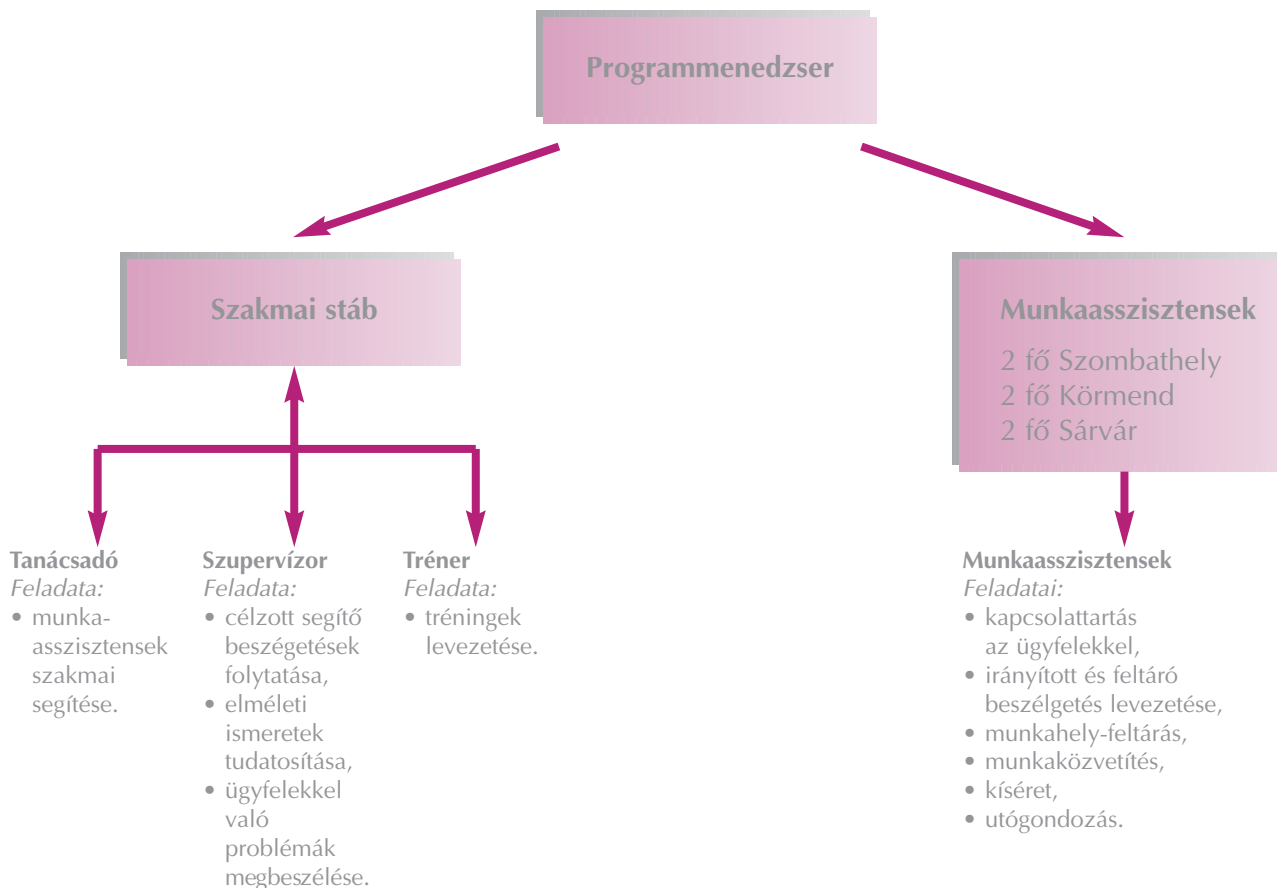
Programmenedzser

Szakmai stáb

Munkaasszisztensek
2 fő Szombathely
2 fő Körmend
2 fő Sárvár

Tanácsadó
Feladata:
• munkaasszisztensek szakmai segítése.

Szupervízor
Feladata:
• célzott segítő beszégetések folytatása,
• elméleti ismeretek tudatosítása,
• ügyfelekkel való problémák megbeszélése.

Tréner
Feladata:
• tréningek levezetése.

Munkaasszisztensek
Feladatai:
• kapcsolattartás az ügyfelekkel,
• irányított és feltáró beszélgetés levezetése,
• munkahely-feltárás,
• munkaközvetítés,
• kíséret,
• utógondozás.